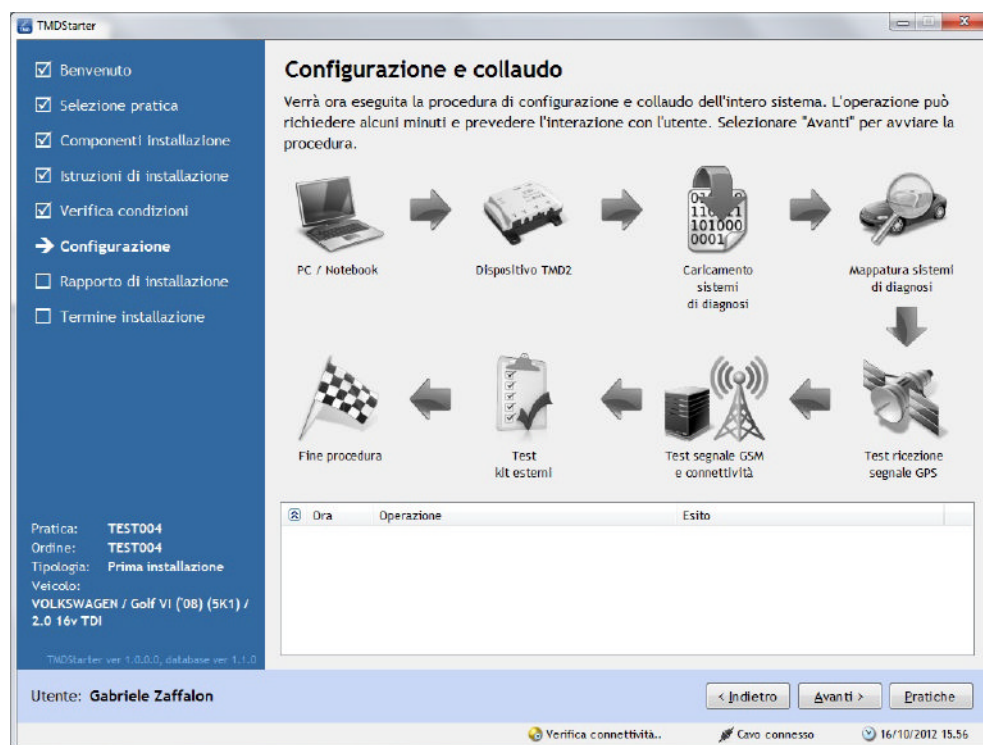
TMDStarter

☑ Benvenuto
☑ Selezione pratica
☑ Componenti installazione
☑ Istruzioni di installazione
☑ Verifica condizioni
→ Configurazione
☐ Rapporto di installazione
☐ Termine installazione

Pratica: TEST004
Ordine: TEST004
Tipologia: Prima installazione
Veicolo:
VOLKSWAGEN / Golf VI ('08) (5K1) / 2.0 16v TDI

TMDStarter ver 1.0.0.0, database ver 1.1.0

Configurazione e collaudo

Verrà ora eseguita la procedura di configurazione e collaudo dell'intero sistema. L'operazione può richiedere alcuni minuti e prevedere l'interazione con l'utente. Selezionare "Avanti" per avviare la procedura.

PC / Notebook

Dispositivo TMD2

Caricamento sistemi di diagnosi

Mappatura sistemi di diagnosi

Test ricezione segnale GPS

Test segnale GSM e connettività

Test kit esterni

Fine procedura

| Ora | Operazione | Esito |
|---|---|---|

Utente: Gabriele Zaffalon

< Indietro
Avanti >
Pratiche

Verifica connettività..
Cavo connesso
16/10/2012 15.56